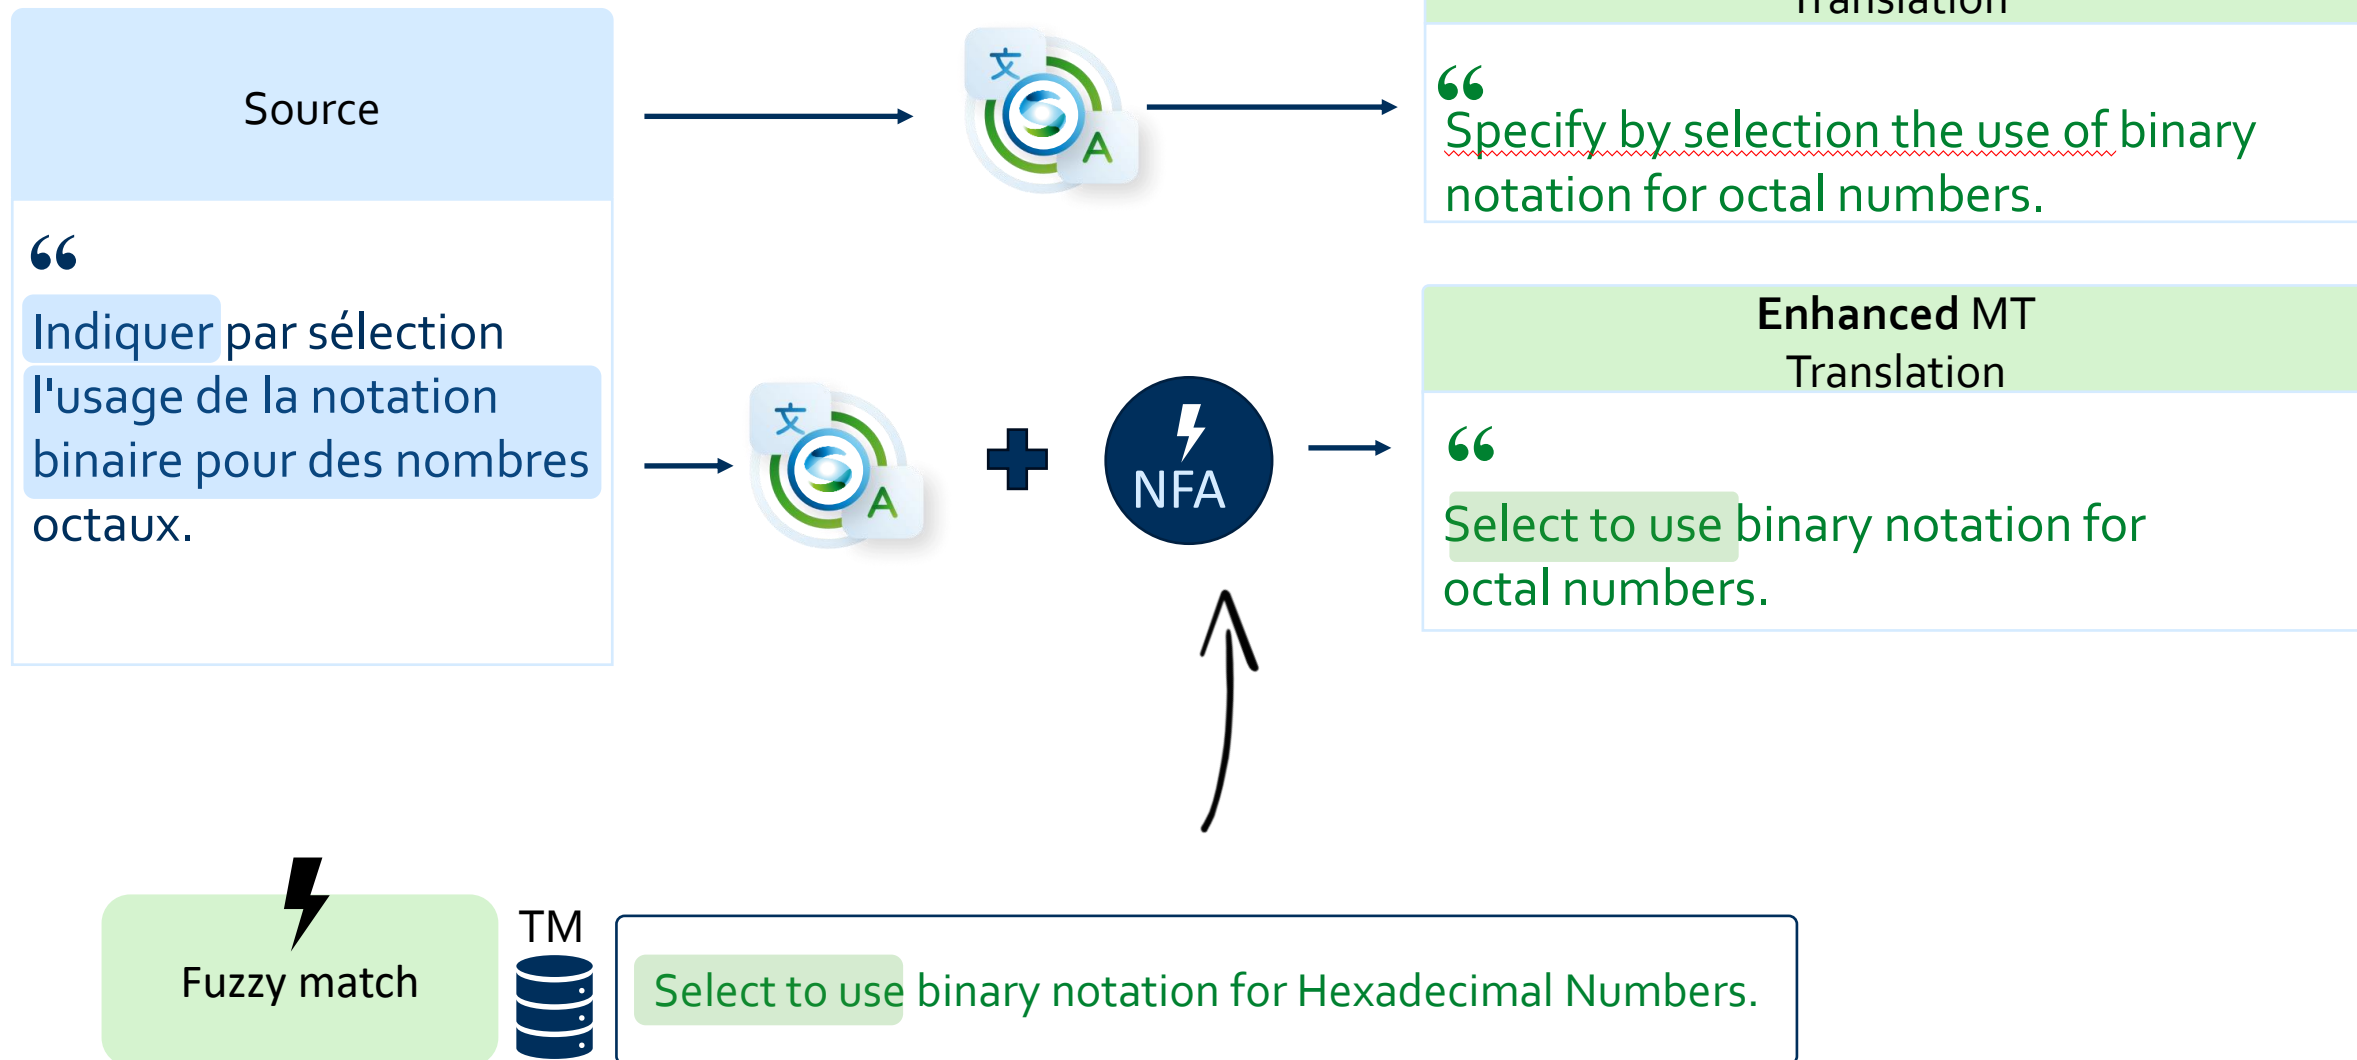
Source

“

Indiquer par sélection l'usage de la notation binaire pour des nombres octaux.

文

A

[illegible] Translation

“

Specify by selection the use of binary notation for octal numbers.

文

A

NFA

**Enhanced** MT Translation

“

Select to use binary notation for octal numbers.

Fuzzy match

TM

Select to use binary notation for Hexadecimal Numbers.